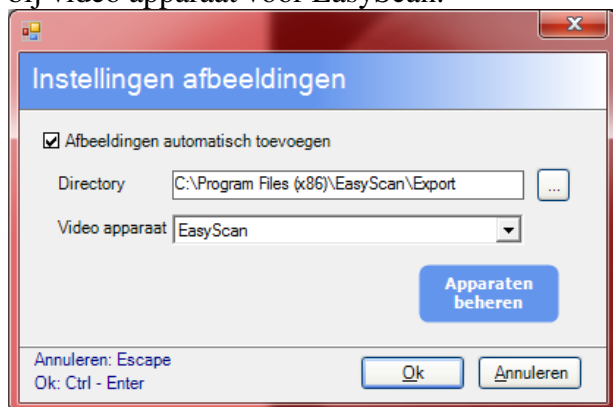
bij video apparaat voor EasyScan.

Instellingen afbeeldingen

Afbeeldingen automatisch toevoegen

Directory C:\Program Files (x86)\EasyScan\Export ...

Video apparaat EasyScan

Apparaten beheren

Annuleren: Escape
Ok: Ctrl - Enter

Ok Annuleren